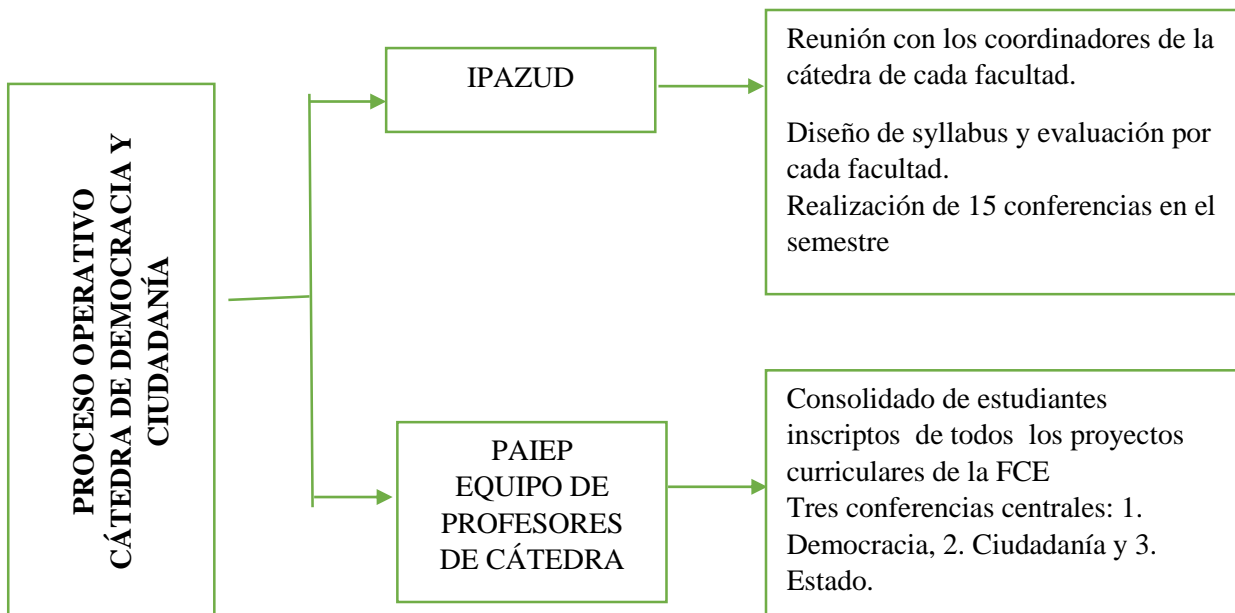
PROCESO OPERATIVO CÁTEDRA DE DEMOCRACIA Y CIUDADANÍA

IPAZUD

Reunión con los coordinadores de la cátedra de cada facultad.

Diseño de syllabus y evaluación por cada facultad.
Realización de 15 conferencias en el semestre

PAIEP
EQUIPO DE PROFESORES DE CÁTEDRA

Consolidado de estudiantes inscriptos de todos los proyectos curriculares de la FCE
Tres conferencias centrales: 1. Democracia, 2. Ciudadanía y 3. Estado.